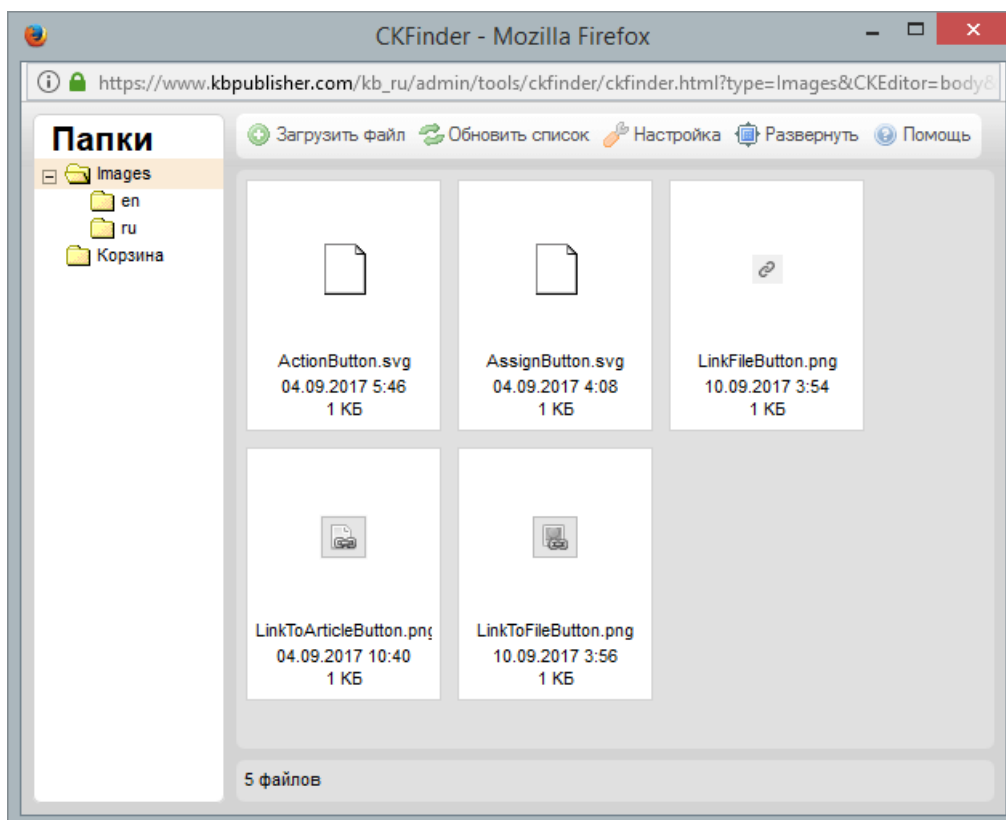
CKFinder - Mozilla Firefox

https://www.kbpublisher.com/kb_ru/admin/tools/ckfinder/ckfinder.html?type=Images&CKEditor=body8

Папки

Images
en
ru
Корзина

Загрузить файл Обновить список Настройка Развернуть Помощь

ActionButton.svg
04.09.2017 5:46
1 КБ

AssignButton.svg
04.09.2017 4:08
1 КБ

LinkFileButton.png
10.09.2017 3:54
1 КБ

LinkToArticleButton.pn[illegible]
04.09.2017 10:40
1 КБ

LinkToFileButton.png
10.09.2017 3:56
1 КБ

5 файлов